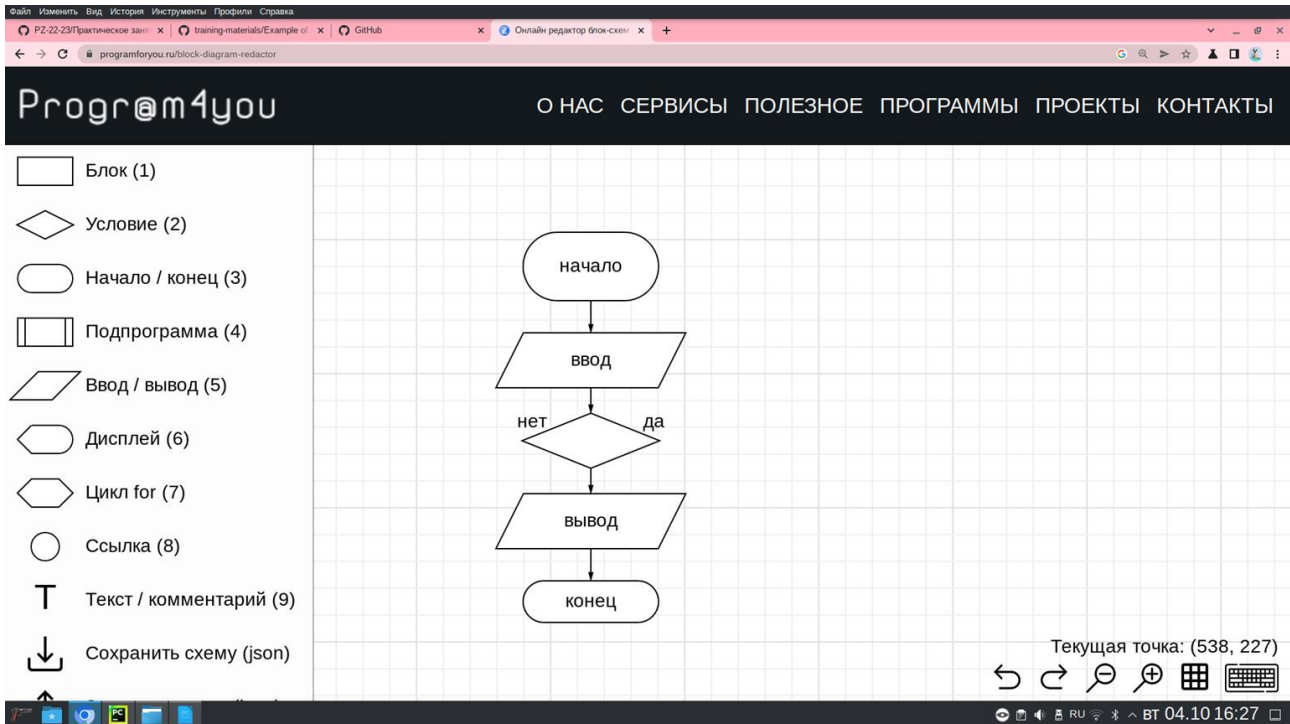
Файл Изменить Вид История Инструменты Профили Справка

PZ-22-23/Практическое зан ×
training-materials/Example of ×
GitHub ×
Онлайн редактор блок-схем ×
+

programforyou.ru/block-diagram-redactor

Progr@m4you

О НАС СЕРВИСЫ ПОЛЕЗНОЕ ПРОГРАММЫ ПРОЕКТЫ КОНТАКТЫ

Блок (1)

Условие (2)

Начало / конец (3)

Подпрограмма (4)

Ввод / вывод (5)

Дисплей (6)

Цикл for (7)

Ссылка (8)

Текст / комментарий (9)

Сохранить схему (json)

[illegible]

начало

ввод

нет

да

вывод

конец

Текущая точка: (538, 227)

RU ВТ 04.10 16:27